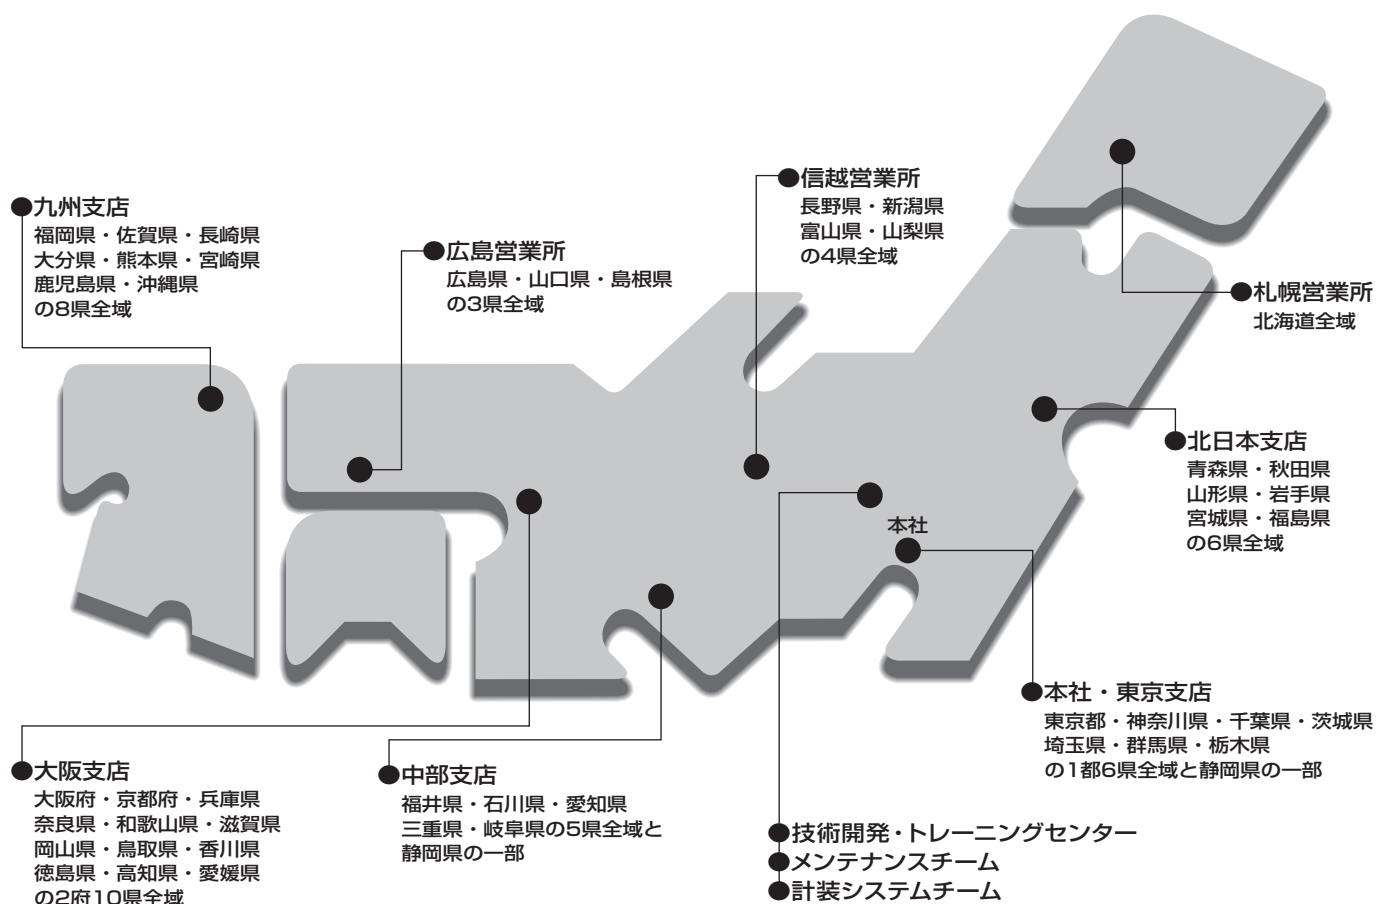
九州支店
福岡県・佐賀県・長崎県
大分県・熊本県・宮崎県
鹿児島県・沖縄県
の8県全域

広島営業所
広島県・山口県・島根県
の3県全域

信越営業所
長野県・新潟県
富山県・山梨県
の4県全域

札幌営業所
北海道全域

北日本支店
青森県・秋田県
山形県・岩手県
宮城県・福島県
の6県全域

本社

本社・東京支店
東京都・神奈川県・千葉県・茨城県
埼玉県・群馬県・栃木県
の1都6県全域と静岡県の一部

大阪支店
大阪府・京都府・兵庫県
奈良県・和歌山県・滋賀県
岡山県・鳥取県・香川県
徳島県・高知県・愛媛県
の2府10県全域

中部支店
福井県・石川県・愛知県
三重県・岐阜県の5県全域と
静岡県の一部

技術開発・トレーニングセンター
メンテナンスチーム
計装システムチーム